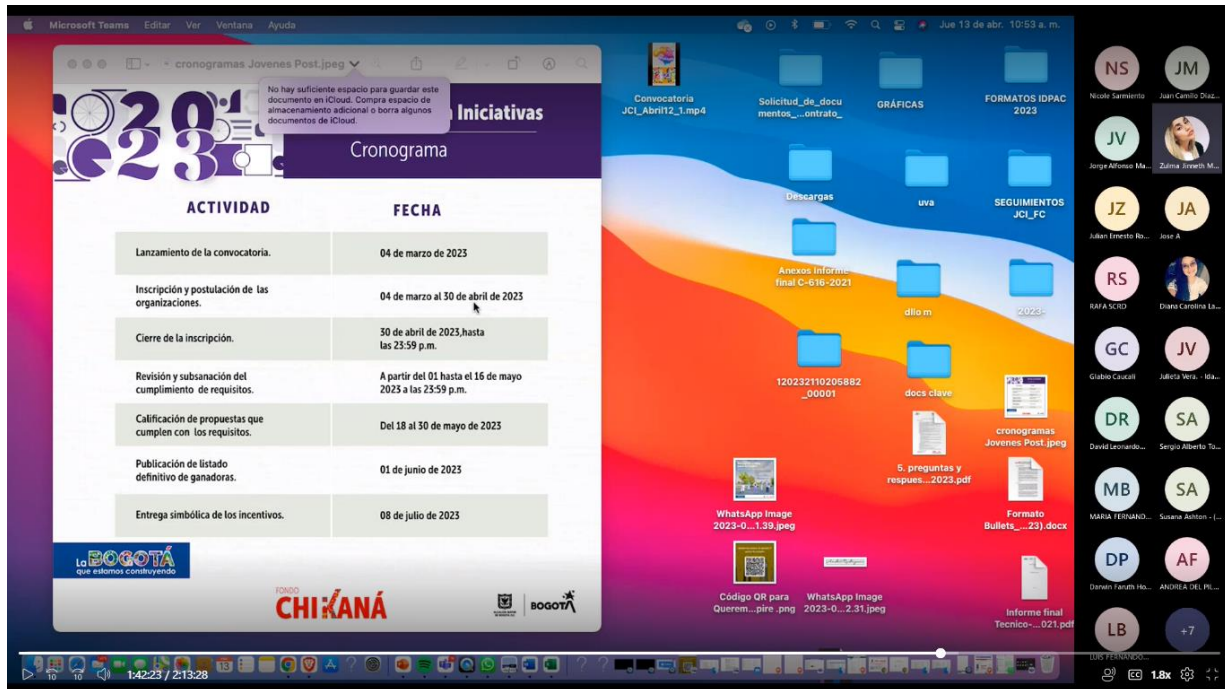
Microsoft Teams Editar Ver Ventana Ayuda

Jue 13 de abr. 10:53 a. m.

cronogramas Jovenes Post.jpeg

No hay suficiente espacio para guardar este documento en iCloud. Compra espacio de almacenamiento adicional o borra algunos documentos de iCloud.

2023

Iniciativas

Cronograma

| ACTIVIDAD | FECHA |
|---|---|
| Lanzamiento de la convocatoria. | 04 de marzo de 2023 |
| Inscripción y postulación de las organizaciones. | 04 de marzo al 30 de abril de 2023 |
| Cierre de la inscripción. | 30 de abril de 2023,hasta las 23:59 p.m. |
| Revisión y subsanación del cumplimiento de requisitos. | A partir del 01 hasta el 16 de mayo 2023 a las 23:59 p.m. |
| Calificación de propuestas que cumplen con los requisitos. | Del 18 al 30 de mayo de 2023 |
| Publicación de listado definitivo de ganadoras. | 01 de junio de 2023 |
| Entrega simbólica de los incentivos. | 08 de julio de 2023 |

La BOGOTÁ que estamos construyendo

FONDO CHIKANÁ

BOGOTÁ

Convocatoria JCI_Abril12_1.mp4

Solicitud_de_documentos_...ontrato_

GRÁFICAS

FORMATOS IDPAC 2023

Descargas

uva

SEGUIMIENTOS JCI_FC

Anexos Informe final C-616-2021

dllo m

2023-

120232110205882_00001

docs clave

cronogramas Jovenes Post.jpeg

5. preguntas y respues....2023.pdf

WhatsApp Image 2023-0...1.39.jpeg

Formato Bullets_...23).docx

Código QR para Queremos...pire .png

WhatsApp Image 2023-0...2.31.jpeg

Informe final Tecnico-...021.pdf

NS Nicole Sarmiento
JM Juan Camilo Díaz...
JV Jorge Alfonso Ma...
Zulma Jinneth M...
JZ Julian Ernesto Ro...
JA Jose A
RS RAFA SCRD
Diana Carolina La...
GC Glabio Caucali
JV Julieta Vera. - Ida...
DR David Leonardo...
SA Sergio Alberto To...
MB MARIA FERNAND...
SA Susana Ashton - (...
DP Darwin Faruth Ho...
AF ANDREA DEL PIL...
LB LUIS FERNANDO...
+7

1:42:23 / 2:13:28

1.8x